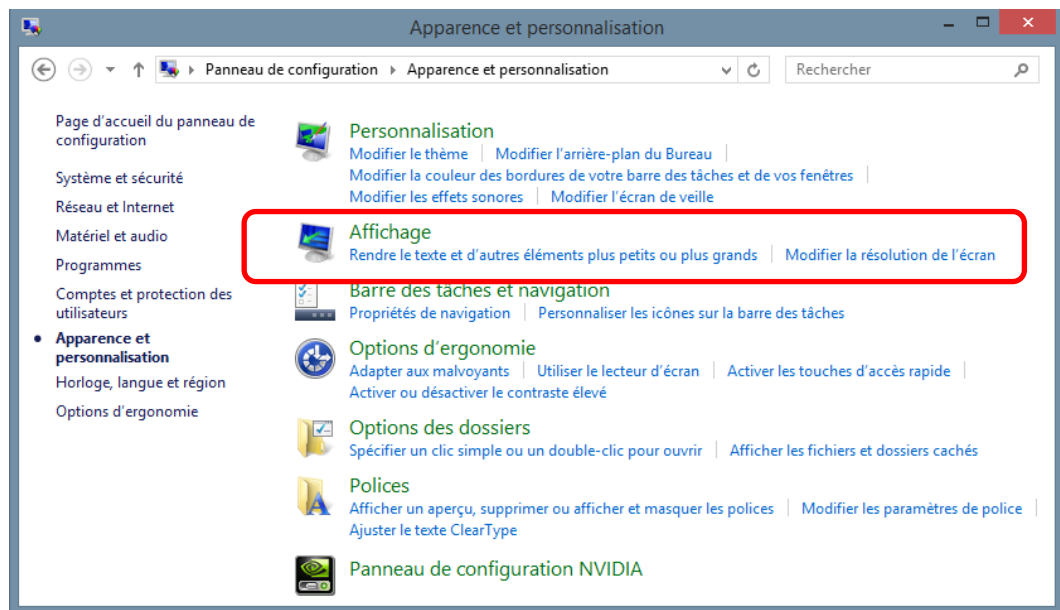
Apparence et personnalisation

Panneau de configuration ▸ Apparence et personnalisation

Rechercher

Page d'accueil du panneau de configuration

Système et sécurité

Réseau et Internet

Matériel et audio

Programmes

Comptes et protection des utilisateurs

Apparence et personnalisation

Horloge, langue et région

Options d'ergonomie

Personnalisation

Modifier le thème | Modifier l'arrière-plan du Bureau | Modifier la couleur des bordures de votre barre des tâches et de vos fenêtres | Modifier les effets sonores | Modifier l'écran de veille

Affichage

Rendre le texte et d'autres éléments plus petits ou plus grands | Modifier la résolution de l'écran

Barre des tâches et navigation

Propriétés de navigation | Personnaliser les icônes sur la barre des tâches

Options d'ergonomie

Adapter aux malvoyants | Utiliser le lecteur d'écran | Activer les touches d'accès rapide | Activer ou désactiver le contraste élevé

Options des dossiers

Spécifier un clic simple ou un double-clic pour ouvrir | Afficher les fichiers et dossiers cachés

Polices

Afficher un aperçu, supprimer ou afficher et masquer les polices | Modifier les paramètres de police | Ajuster le texte ClearType

Panneau de configuration NVIDIA